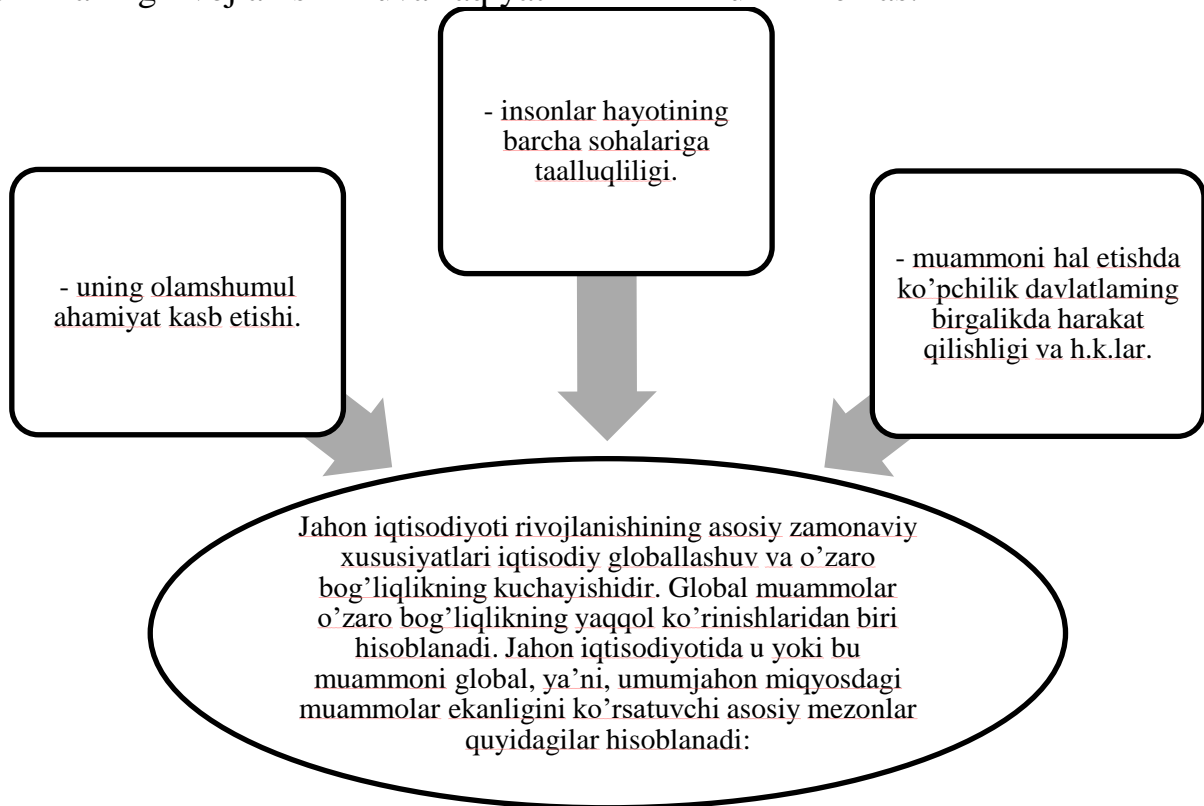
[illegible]

- insonlar hayotining barcha sohalariga taalluqliligi.

- uning olamshumul ahamiyat kasb etishi.

- muammoni hal etishda ko'pchilik davlatlaming birgalikda harakat qilishligi va h.k.lar.

Jahon iqtisodiyoti rivojlanishining asosiy zamonaviy xususiyatlari iqtisodiy globallashuv va o'zaro bog'liqlikning kuchayishidir. Global muammolar o'zaro bog'liqlikning yaqqol ko'rinishlaridan biri hisoblanadi. Jahon iqtisodiyotida u yoki bu muammoni global, ya'ni, umumjahon miqyosdagi muammolar ekanligini ko'rsatuvchi asosiy mezonlar quyidagilar hisoblanadi: